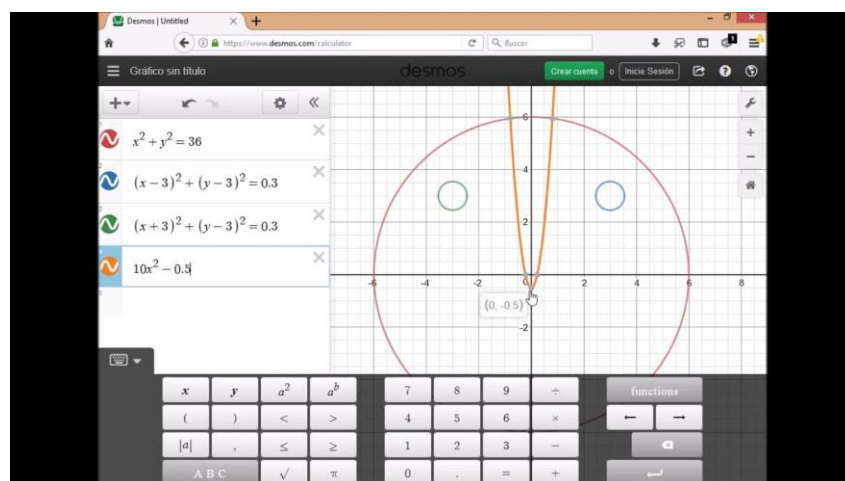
Desmos | Untitled

https://www.desmos.com/calculator

Buscar

Gráfico sin título

desmos

Crear cuenta o Inicie Sesión

$x^2 + y^2 = 36$

$(x-3)^2 + (y-3)^2 = 0.3$

$(x+3)^2 + (y-3)^2 = 0.3$

$10x^2 - 0.5$

6
4
2
-2
-6
-4
-2
0
2
4
6
8

(0, -0.5)

| x | y | $a^2$ | $a^b$ | 7 | 8 | 9 | ÷ | functions |
|---|---|---|---|---|---|---|---|---|
| ( | ) | < | > | 4 | 5 | 6 | × | ← → |
| \|a\| | , | ≤ | ≥ | 1 | 2 | 3 | − | ⌫ |
| A B C | | √ | π | 0 | . | = | + | ↵ |